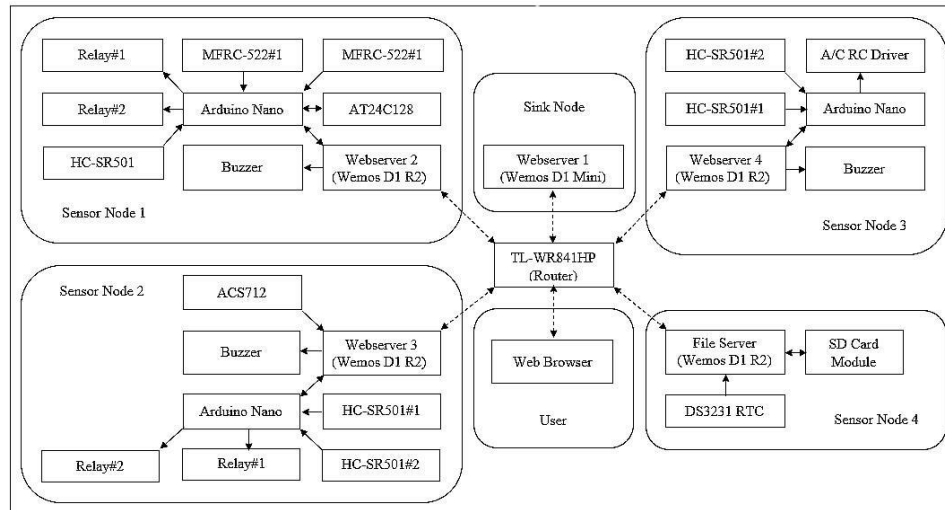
Relay#1

MFRC-522#1

MFRC-522#1

Relay#2

Arduino Nano

AT24C128

HC-SR501

Buzzer

Webserver 2 (Wemos D1 R2)

Sensor Node 1

Sink Node

Webserver 1 (Wemos D1 Mini)

HC-SR501#2

A/C RC Driver

HC-SR501#1

Arduino Nano

Webserver 4 (Wemos D1 R2)

Buzzer

Sensor Node 3

TL-WR841HP (Router)

Sensor Node 2

ACS712

Webserver 3 (Wemos D1 R2)

Buzzer

Arduino Nano

HC-SR501#1

Relay#2

Relay#1

HC-SR501#2

Web Browser

User

File Server (Wemos D1 R2)

SD Card Module

DS3231 RTC

Sensor Node 4